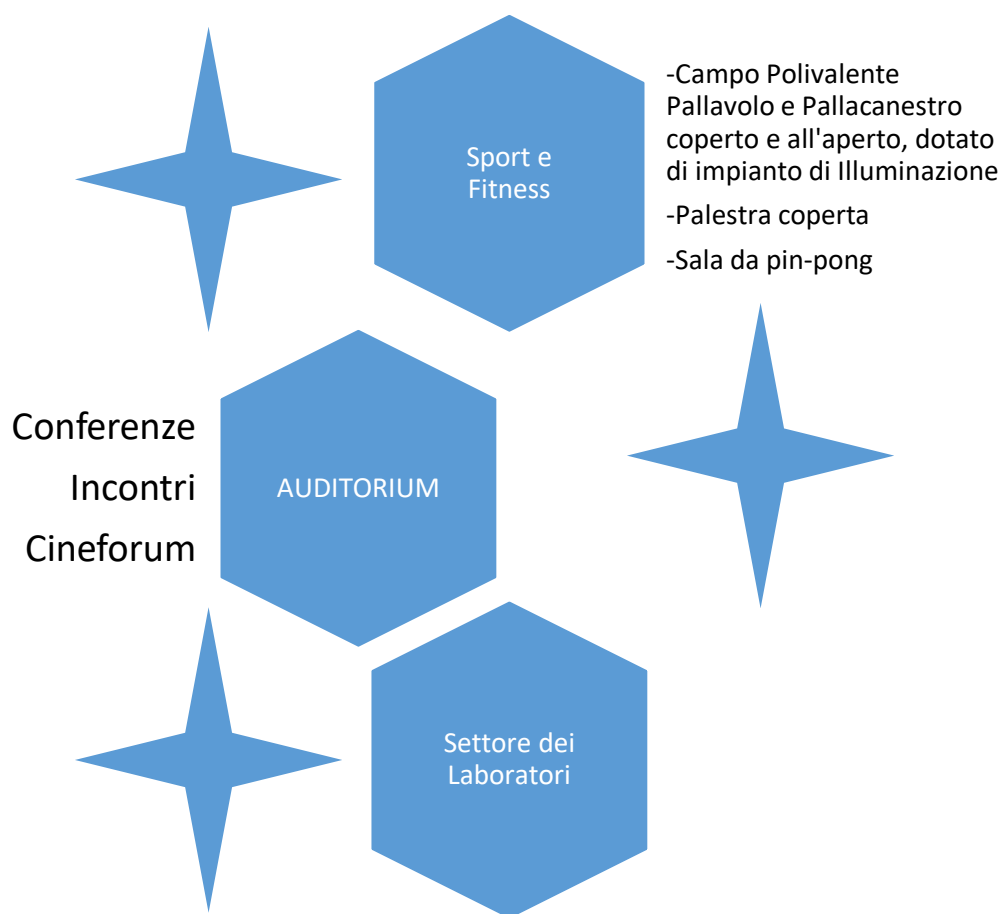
Sport e Fitness

-Campo Polivalente Pallavolo e Pallacanestro coperto e all'aperto, dotato di impianto di Illuminazione

-Palestra coperta

-Sala da pin-pong

Conferenze
Incontri
Cineforum

AUDITORIUM

Settore dei Laboratori